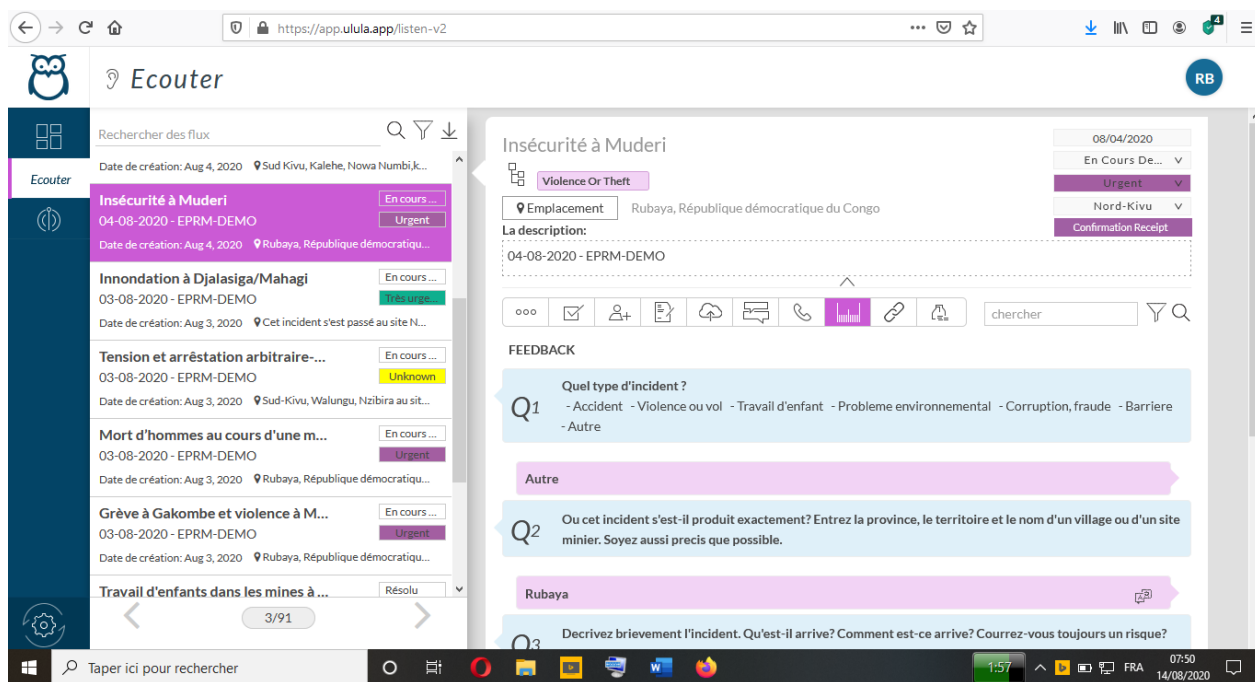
https://app.ulula.app/listen-v2

Ecouter

RB

Ecouter

Rechercher des flux

Date de création: Aug 4, 2020 Sud Kivu, Kalehe, Nowa Numbi,k...

Insécurité à Muderi
04-08-2020 - EPRM-DEMO
En cours ...
Urgent
Date de création: Aug 4, 2020 Rubaya, République démocratiqu...

Innondation à Djalasiga/Mahagi
03-08-2020 - EPRM-DEMO
En cours ...
Très urge...
Date de création: Aug 3, 2020 Cet incident s'est passé au site N...

Tension et arrêstation arbitraire-...
03-08-2020 - EPRM-DEMO
En cours ...
Unknown
Date de création: Aug 3, 2020 Sud-Kivu, Walungu, Nzibira au sit...

Mort d'hommes au cours d'une m...
03-08-2020 - EPRM-DEMO
En cours ...
Urgent
Date de création: Aug 3, 2020 Rubaya, République démocratiqu...

Grève à Gakombe et violence à M...
03-08-2020 - EPRM-DEMO
En cours ...
Urgent
Date de création: Aug 3, 2020 Rubaya, République démocratiqu...

Travail d'enfants dans les mines à ...
Résolu

3/91

Insécurité à Muderi
Violence Or Theft
Emplacement Rubaya, République démocratique du Congo
08/04/2020
En Cours De...
Urgent
Nord-Kivu
Confirmation Receipt
La description:
04-08-2020 - EPRM-DEMO

ooo

chercher

FEEDBACK

Q1 Quel type d'incident ?
- Accident - Violence ou vol - Travail d'enfant - Probleme environnemental - Corruption, fraude - Barriere - Autre

Autre

Q2 Ou cet incident s'est-il produit exactement? Entrez la province, le territoire et le nom d'un village ou d'un site minier. Soyez aussi precis que possible.

Rubaya

Q3 Decrivez brievement l'incident. Qu'est-il arrive? Comment est-ce arrive? Courrez-vous toujours un risque?

Taper ici pour rechercher

1:57

FRA

07:50
14/08/2020